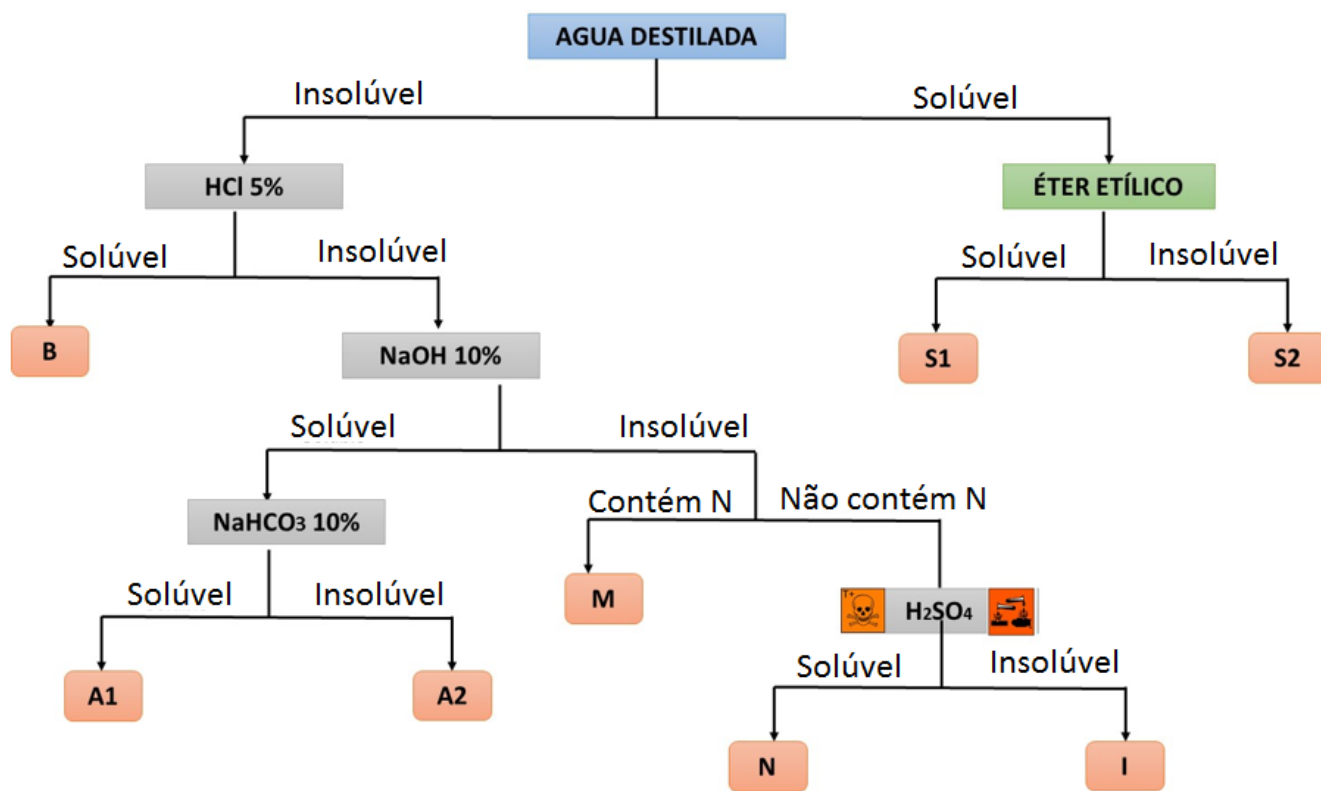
AGUA DESTILADA

Insolúvel

Solúvel

HCl 5%

ÉTER ETÍLICO

Solúvel

Insolúvel

Solúvel

Insolúvel

B

NaOH 10%

S1

S2

Solúvel

Insolúvel

$NaHCO_3$ 10%

Contém N

Não contém N

Solúvel

Insolúvel

M

T+

$H_2SO_4$

Solúvel

Insolúvel

A1

A2

N

I